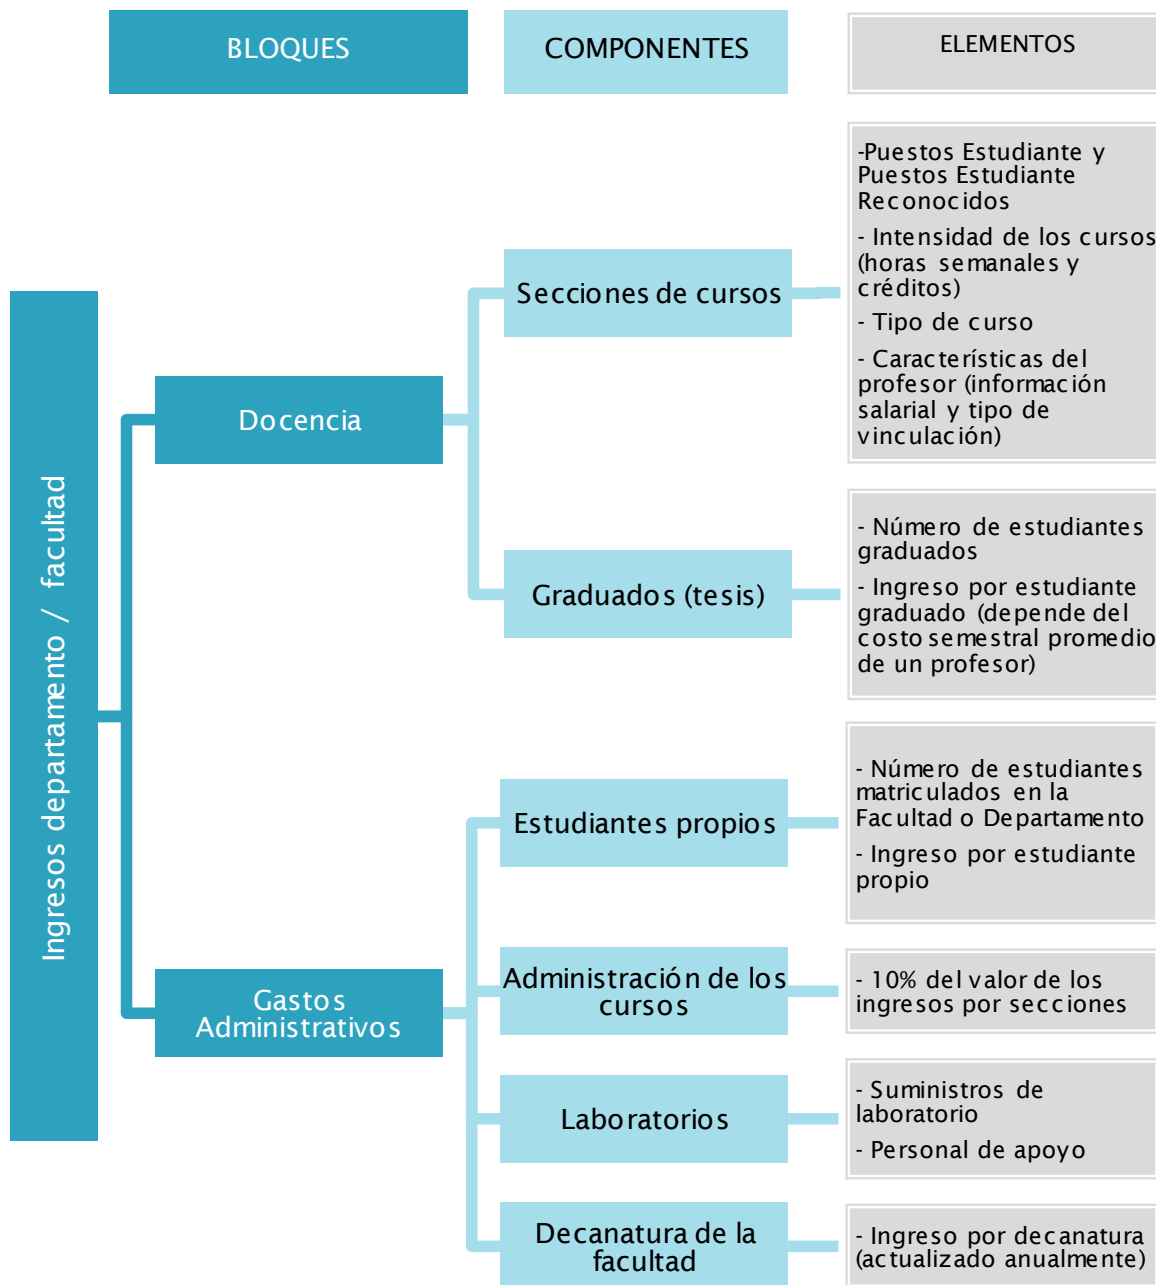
BLOQUES

COMPONENTES

ELEMENTOS

Ingresos departamento / facultad

Docencia

Secciones de cursos

-Puestos Estudiante y Puestos Estudiante Reconocidos

- Intensidad de los cursos (horas semanales y créditos)

- Tipo de curso

- Características del profesor (información salarial y tipo de vinculación)

Graduados (tesis)

- Número de estudiantes graduados

- Ingreso por estudiante graduado (depende del costo semestral promedio de un profesor)

Gastos Administrativos

Estudiantes propios

- Número de estudiantes matriculados en la Facultad o Departamento

- Ingreso por estudiante propio

Administración de los cursos

- 10% del valor de los ingresos por secciones

Laboratorios

- Suministros de laboratorio

- Personal de apoyo

Decanatura de la facultad

- Ingreso por decanatura (actualizado anualmente)